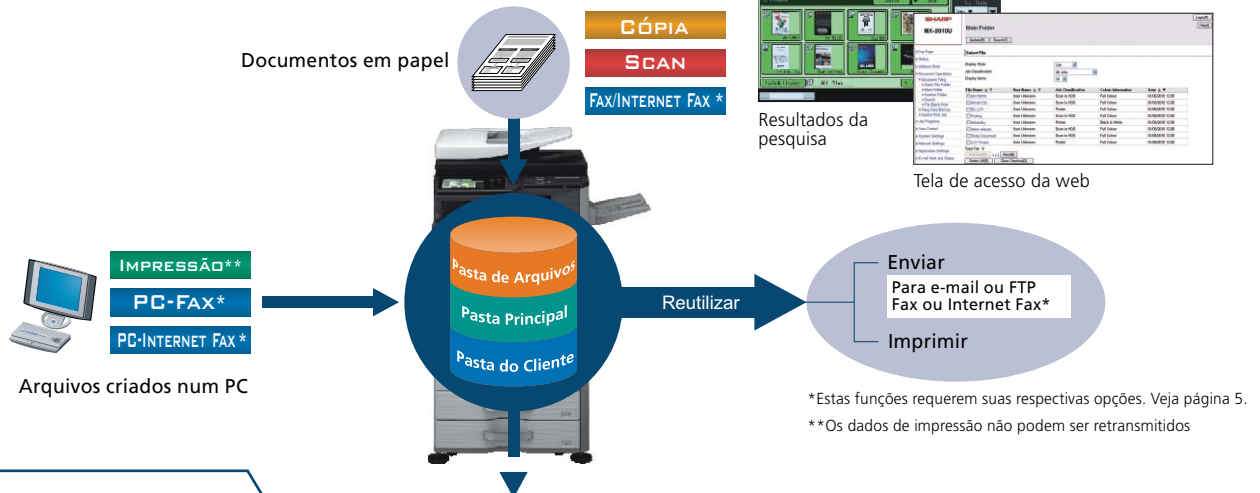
Documentos em papel

CÓPIA

SCAN

FAX/INTERNET FAX *

Resultados da pesquisa

SHARP

MX-2010U

Main Folder

Tela de acesso da web

IMPRESSÃO**

PC-FAX*

PC-INTERNET FAX *

Arquivos criados num PC

Pasta de Arquivos

Pasta Principal

Pasta do Cliente

Reutilizar

Enviar

Para e-mail ou FTP
Fax ou Internet Fax*

Imprimir

*Estas funções requerem suas respectivas opções. Veja página 5.

**Os dados de impressão não podem ser retransmitidos